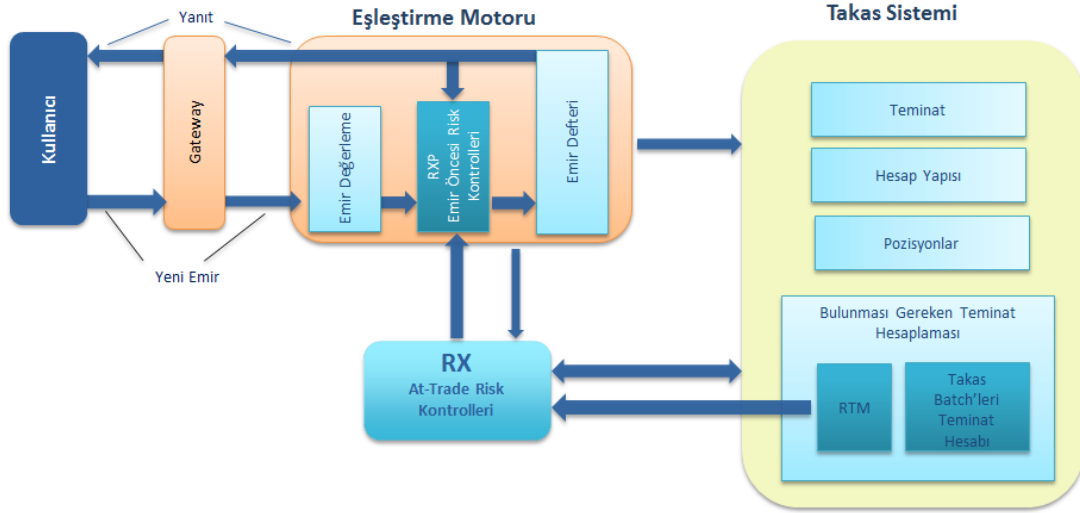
Yanıt

Eşleştirme Motoru

Takas Sistemi

Kullanıcı

Gateway

Emir Değerleme

RXP
Emir Öncesi Risk Kontrolleri

Emir Defteri

Teminat

Hesap Yapısı

Pozisyonlar

Yeni Emir

Bulunması Gereken Teminat Hesaplaması

RX
At-Trade Risk Kontrolleri

RTM

Takas Batch'leri Teminat Hesabı